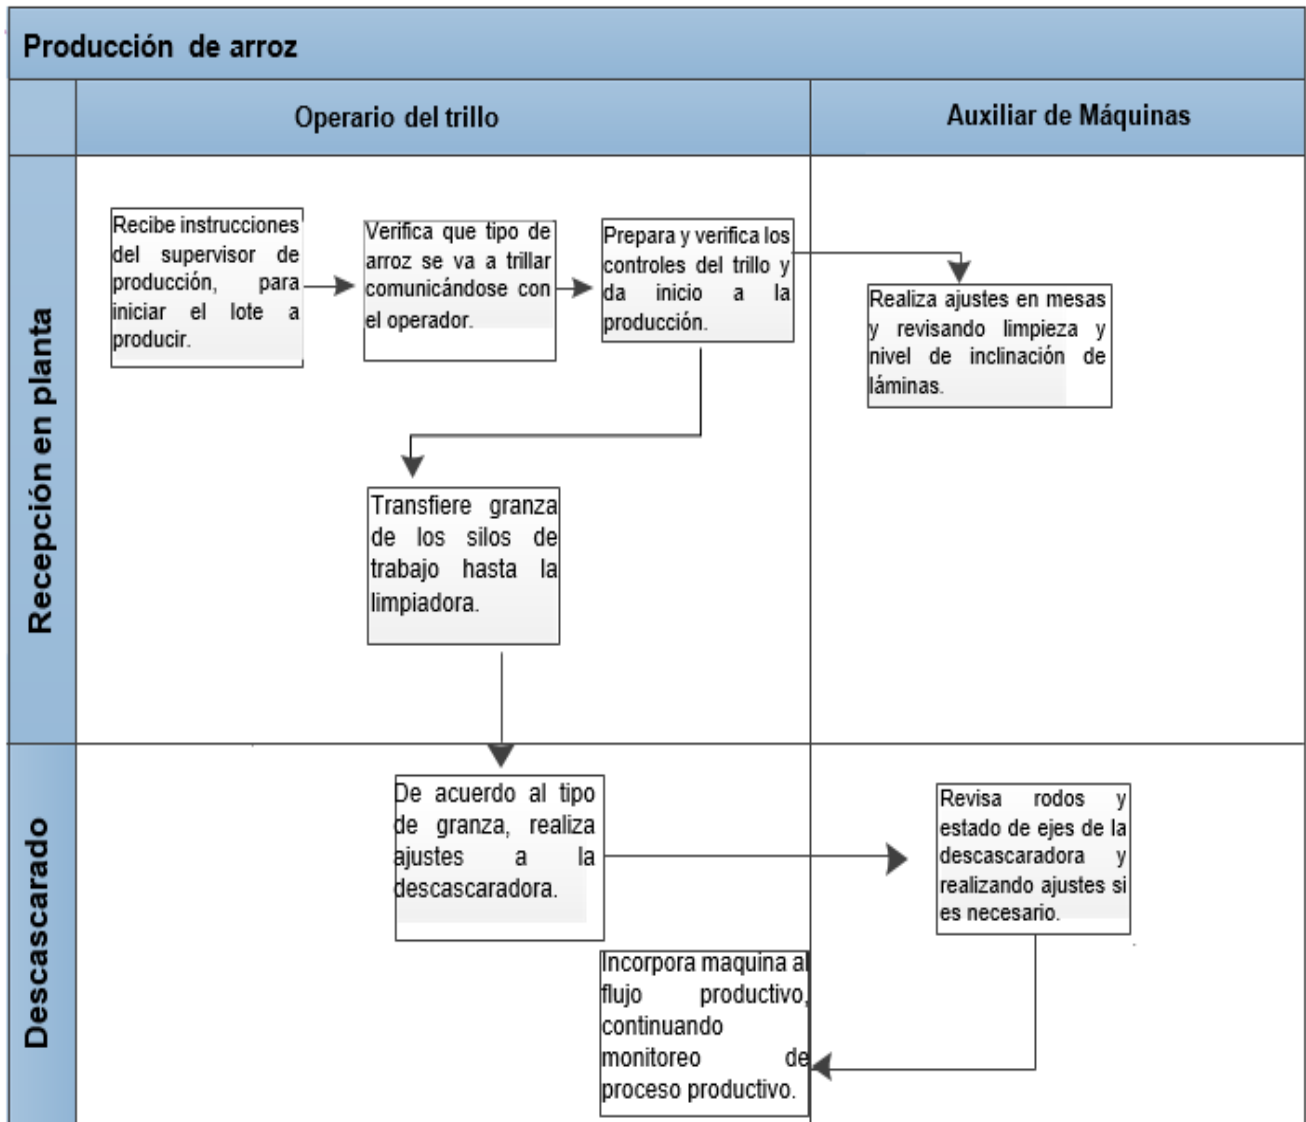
Producción de arroz

Operario del trillo

Auxiliar de Máquinas

Recepción en planta

Recibe instrucciones del supervisor de producción, para iniciar el lote a producir.

Verifica que tipo de arroz se va a trillar comunicándose con el operador.

Prepara y verifica los controles del trillo y da inicio a la producción.

Realiza ajustes en mesas y revisando limpieza y nivel de inclinación de láminas.

Transfiere granza de los silos de trabajo hasta la limpiadora.

Descascarado

De acuerdo al tipo de granza, realiza ajustes a la descascaradora.

Revisa rodos y estado de ejes de la descascaradora y realizando ajustes si es necesario.

Incorpora maquina al flujo productivo, continuando monitoreo de proceso productivo.